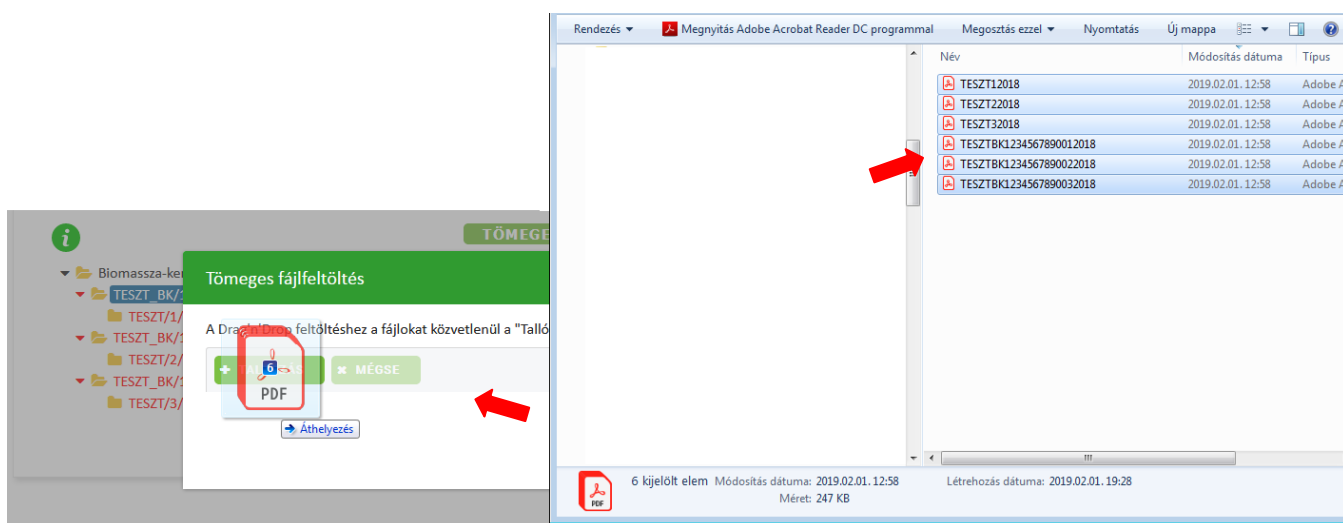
TÖMEGE

Biomassza-ke
TESZT_BK/
TESZT/1/
TESZT_BK/
TESZT/2/
TESZT_BK/
TESZT/3/

Tömeges fájlfeltöltés

A Drag'n'Drop feltöltéshez a fájlokat közvetlenül a "Talló

MÉGSE

6
PDF

Áthelyezés

Rendezés ▾ Megnyitás Adobe Acrobat Reader DC programmal Megosztás ezzel ▾ Nyomtatás Új mappa

| Név | Módosítás dátuma | Típus |
|---|---|---|
| TESZT12018 | 2019.02.01. 12:58 | Adobe A |
| TESZT22018 | 2019.02.01. 12:58 | Adobe A |
| TESZT32018 | 2019.02.01. 12:58 | Adobe A |
| TESZTBK1234567890012018 | 2019.02.01. 12:58 | Adobe A |
| TESZTBK1234567890022018 | 2019.02.01. 12:58 | Adobe A |
| TESZTBK1234567890032018 | 2019.02.01. 12:58 | Adobe A |

PDF
6 kijelölt elem Módosítás dátuma: 2019.02.01. 12:58 Létrehozás dátuma: 2019.02.01. 19:28
Méret: 247 KB